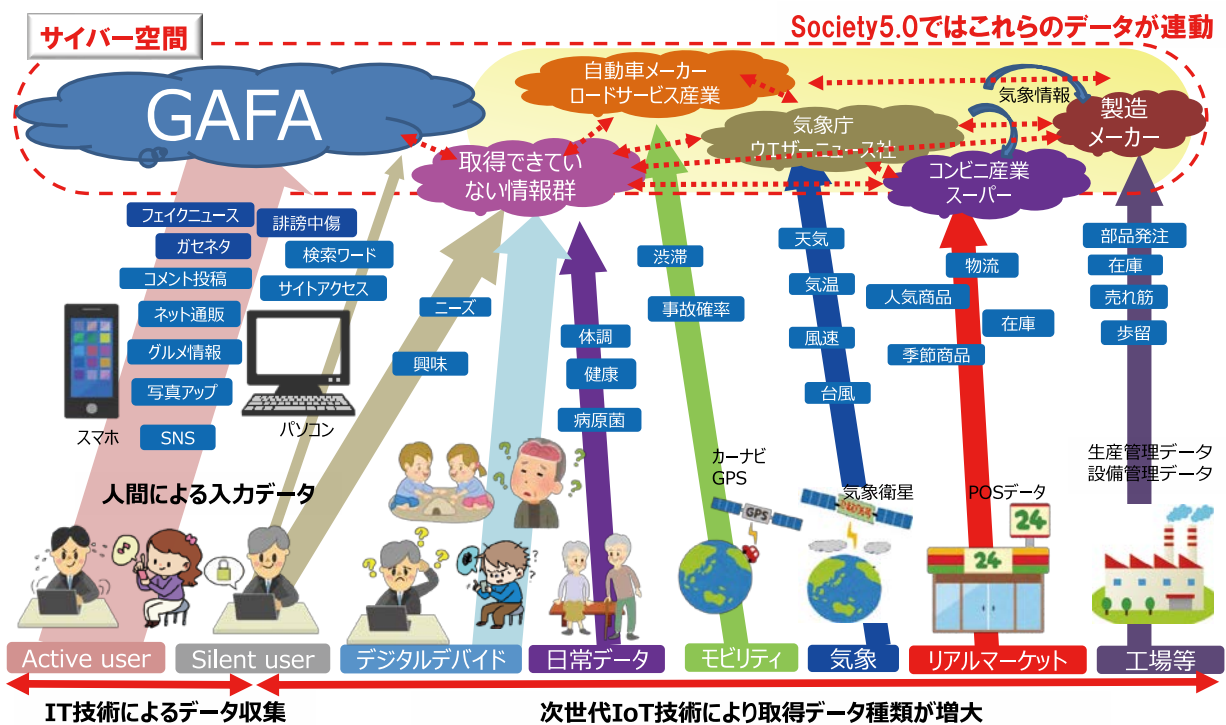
サイバー空間

Society5.0ではこれらのデータが連動

GAFA

自動車メーカー
ロードサービス産業

気象庁
ウエザーニュース社

気象情報

製造
メーカー

取得できていない情報群

コンビニ産業
スーパー

フェイクニュース
ガセネタ
コメント投稿
ネット通販
グルメ情報
写真アップ
SNS

誹謗中傷
検索ワード
サイトアクセス

ニーズ
興味

渋滞
事故確率

体調
健康
病原菌

天気
気温
風速
台風

物流
人気商品
在庫
季節商品

部品発注
在庫
売れ筋
歩留

スマホ
パソコン

人間による入力データ

カーナビ
GPS

気象衛星

POSデータ

生産管理データ
設備管理データ

Active user
Silent user
デジタルデバイド
日常データ
モビリティ
気象
リアルマーケット
工場等

IT技術によるデータ収集
次世代IoT技術により取得データ種類が増大